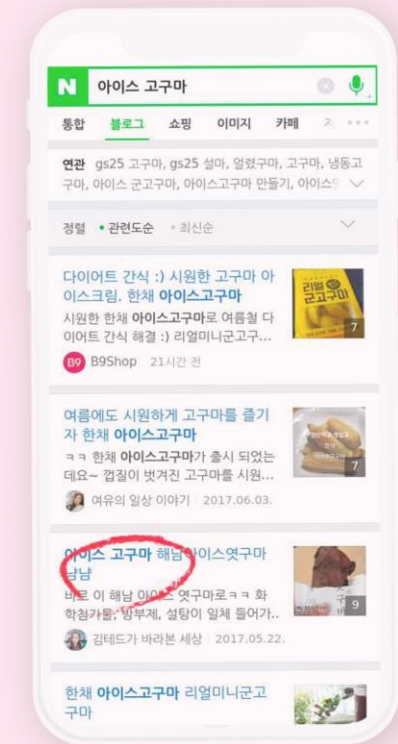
N 아이스 고구마

통합 블로그 쇼핑 이미지 카페 지

연관 gs25 고구마, gs25 설마, 얼렸구마, 고구마, 냉동고구마, 아이스 군고구마, 아이스고구마 만들기, 아이스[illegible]

정렬 • 관련도순 • 최신순

다이어트 간식 :) 시원한 고구마 아이스크림. 한채 아이스고구마

시원한 한채 아이스고구마로 여름철 다이어트 간식 해결 :) 리얼미니군고구...

B9 B9Shop 21시간 전

리얼 군고구마

7

여름에도 시원하게 고구마를 즐기자 한채 아이스고구마

ㅋㅋ 한채 아이스고구마가 출시 되었는데요~ 껍질이 벗겨진 고구마를 시원...

여유의 일상 이야기 2017.06.03.

7

아이스 고구마 해남아이스엿구마 냠냠

바로 이 해남 아이스 엿구마로ㅋㅋ 화학첨가물, 방부제, 설탕이 일체 들어가..

김테드가 바라본 세상 2017.05.22.

9

한채 아이스고구마 리얼미니군고구마